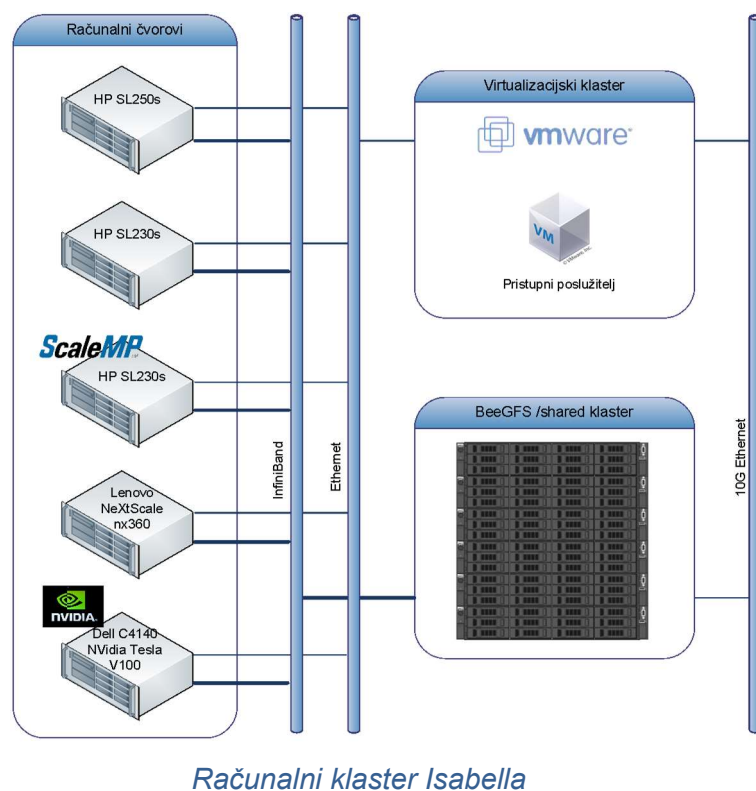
Računalni čvorovi

HP SL250s

HP SL230s

ScaleMP

HP SL230s

Lenovo NeXtScale nx360

NVIDIA

Dell C4140 NVidia Tesla V100

InfiniBand

Ethernet

Virtualizacijski klaster

vmware

VM

© VMware, Inc.

Pristupni poslužitelj

BeeGFS /shared klaster

10G Ethernet

Računalni klaster Isabella